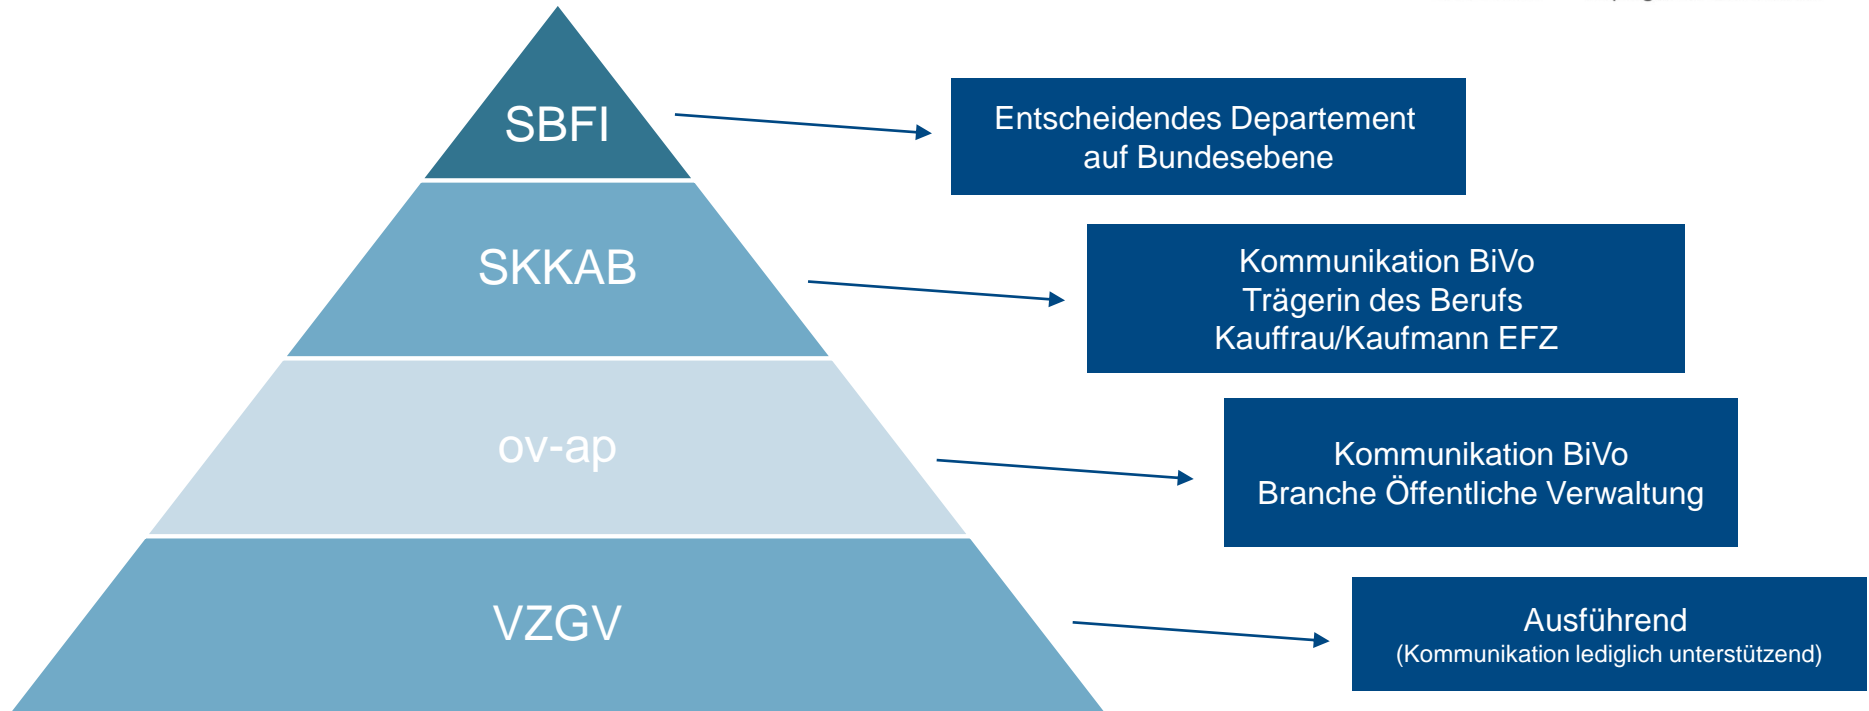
SBFI

SKKAB

ov-ap

VZGV

Entscheidendes Departement auf Bundesebene

Kommunikation BiVo
Trägerin des Berufs
Kauffrau/Kaufmann EFZ

Kommunikation BiVo
Branche Öffentliche Verwaltung

Ausführend
(Kommunikation lediglich unterstützend)